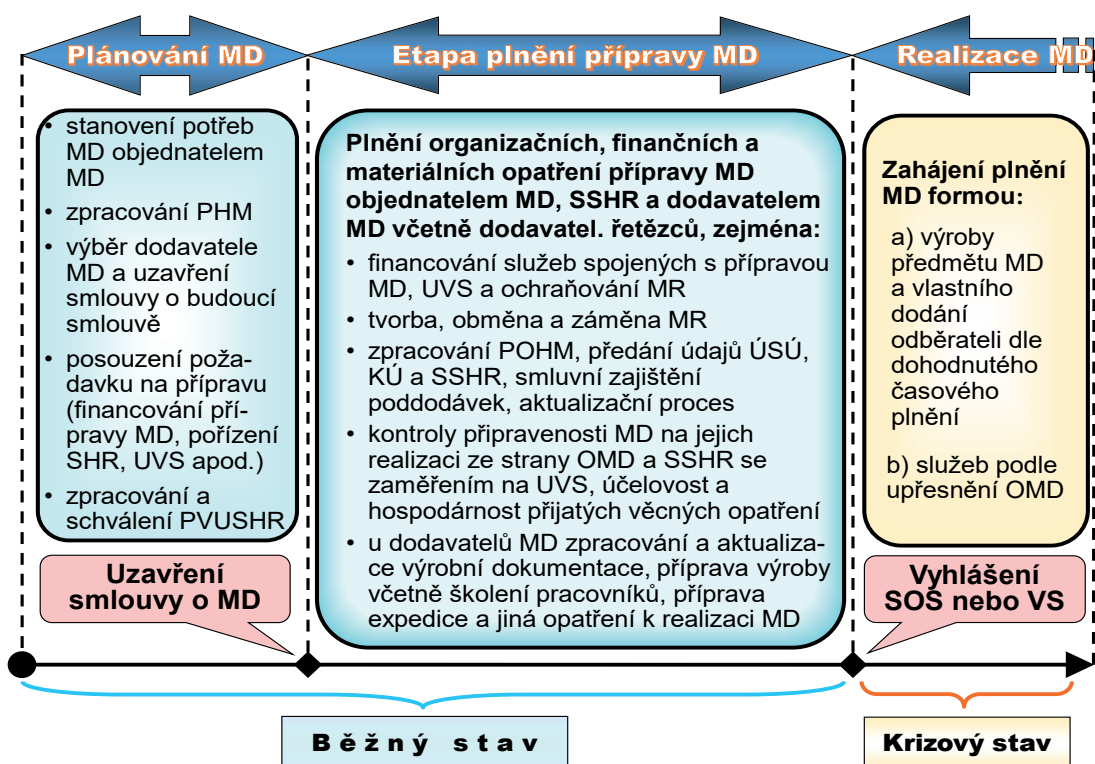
Plánování MD

Etapa plnění přípravy MD

Realizace MD

• stanovení potřeb MD objednatelem MD
• zpracování PHM
• výběr dodavatele MD a uzavření smlouvy o budoucí smlouvě
• posouzení požadavku na přípravu (financování přípravy MD, pořízení SHR, UVS apod.)
• zpracování a schválení PVUSHR

Plnění organizačních, finančních a materiálních opatření přípravy MD objednatelem MD, SSHR a dodavatelem MD včetně dodavatel. řetězců, zejména:
• financování služeb spojených s přípravou MD, UVS a ochraňování MR
• tvorba, obměna a záměna MR
• zpracování POHM, předání údajů ÚSÚ, KÚ a SSHR, smluvní zajištění poddodávek, aktualizační proces
• kontroly připravenosti MD na jejich realizaci ze strany OMD a SSHR se zaměřením na UVS, účelovost a hospodárnost přijatých věcných opatření
• u dodavatelů MD zpracování a aktualizace výrobní dokumentace, příprava výroby včetně školení pracovníků, příprava expedice a jiná opatření k realizaci MD

Zahájení plnění MD formou:
a) výroby předmětu MD a vlastního dodání odběrateli dle dohodnutého časového plnění
b) služeb podle upřesnění OMD

Uzavření smlouvy o MD

Vyhlášení SOS nebo VS

Běžný stav

Krizový stav